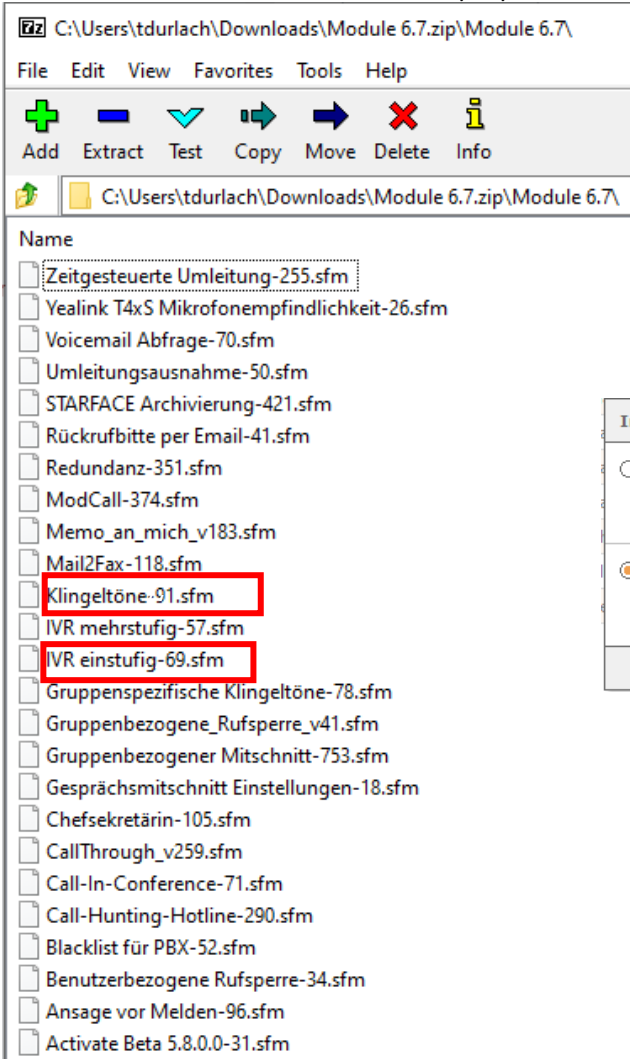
7z C:\Users\tdurlach\Downloads\Module 6.7.zip\Module 6.7\

File Edit View Favorites Tools Help

Add Extract Test Copy Move Delete Info

C:\Users\tdurlach\Downloads\Module 6.7.zip\Module 6.7\

Name
Zeitgesteuerte Umleitung-255.sfm
Yealink T4xS Mikrofonempfindlichkeit-26.sfm
Voicemail Abfrage-70.sfm
Umleitungsausnahme-50.sfm
STARFACE Archivierung-421.sfm
Rückrufbitte per Email-41.sfm
Redundanz-351.sfm
ModCall-374.sfm
Memo_an_mich_v183.sfm
Mail2Fax-118.sfm
Klingeltöne-91.sfm
IVR mehrstufig-57.sfm
IVR einstufig-69.sfm
Gruppenspezifische Klingeltöne-78.sfm
Gruppenbezogene_Rufsperre_v41.sfm
Gruppenbezogener Mitschnitt-753.sfm
Gesprächsmitschnitt Einstellungen-18.sfm
Chefsekretärin-105.sfm
CallThrough_v259.sfm
Call-In-Conference-71.sfm
Call-Hunting-Hotline-290.sfm
Blacklist für PBX-52.sfm
Benutzerbezogene Rufsperre-34.sfm
Ansage vor Melden-96.sfm
Activate Beta 5.8.0.0-31.sfm